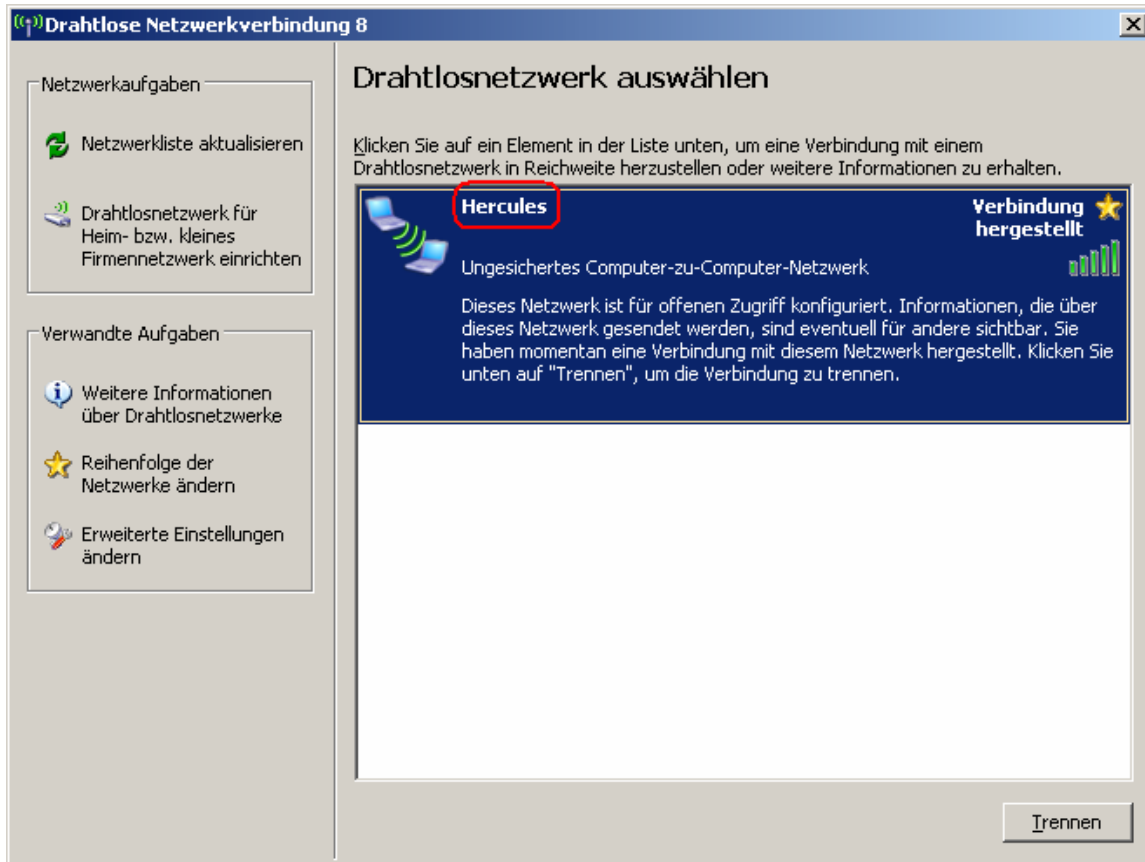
Drahtlose Netzwerkverbindung 8

Netzwerkaufgaben

Netzwerkliste aktualisieren

Drahtlosnetzwerk für Heim- bzw. kleines Firmennetzwerk einrichten

Verwandte Aufgaben

Weitere Informationen über Drahtlosnetzwerke

Reihenfolge der Netzwerke ändern

Erweiterte Einstellungen ändern

Drahtlosnetzwerk auswählen

Klicken Sie auf ein Element in der Liste unten, um eine Verbindung mit einem Drahtlosnetzwerk in Reichweite herzustellen oder weitere Informationen zu erhalten.

Hercules

Verbindung hergestellt

Ungesichertes Computer-zu-Computer-Netzwerk

Dieses Netzwerk ist für offenen Zugriff konfiguriert. Informationen, die über dieses Netzwerk gesendet werden, sind eventuell für andere sichtbar. Sie haben momentan eine Verbindung mit diesem Netzwerk hergestellt. Klicken Sie unten auf "Trennen", um die Verbindung zu trennen.

Trennen